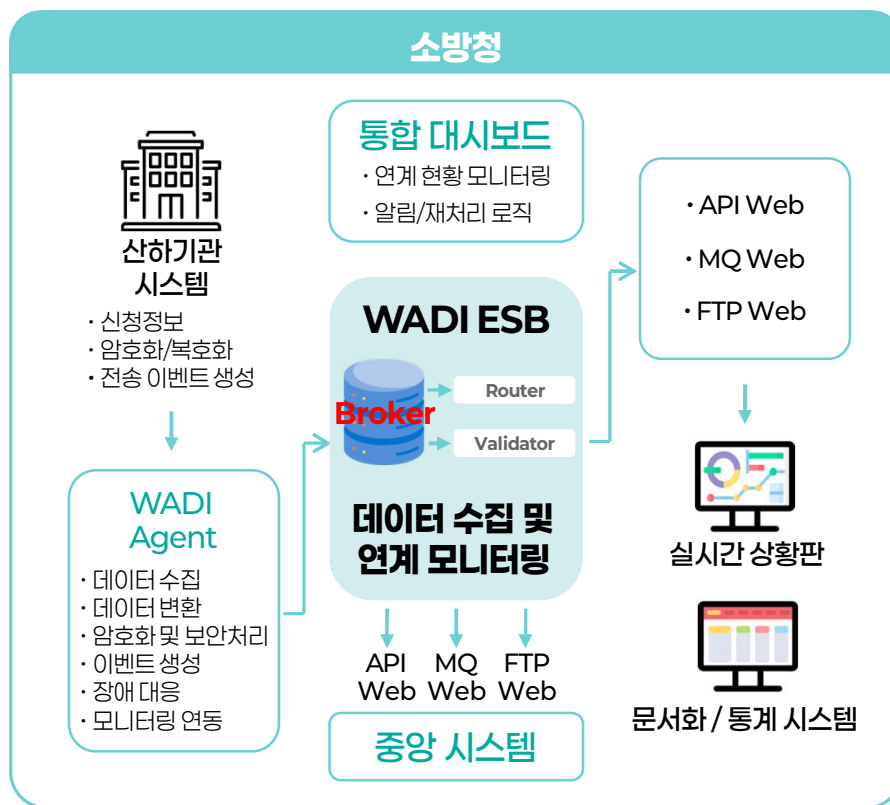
소방청

통합 대시보드
· 연계 현황 모니터링
· 알림/재처리 로직

산하기관
시스템
· 신청정보
· 암호화/복호화
· 전송 이벤트 생성

WADI ESB
Broker
Router
Validator
데이터 수집 및
연계 모니터링

· API Web
· MQ Web
· FTP Web

실시간 상황판

WADI
Agent
· 데이터 수집
· 데이터 변환
· 암호화 및 보안처리
· 이벤트 생성
· 장애 대응
· 모니터링 연동

API Web
MQ Web
FTP Web

중앙 시스템

문서화 / 통계 시스템